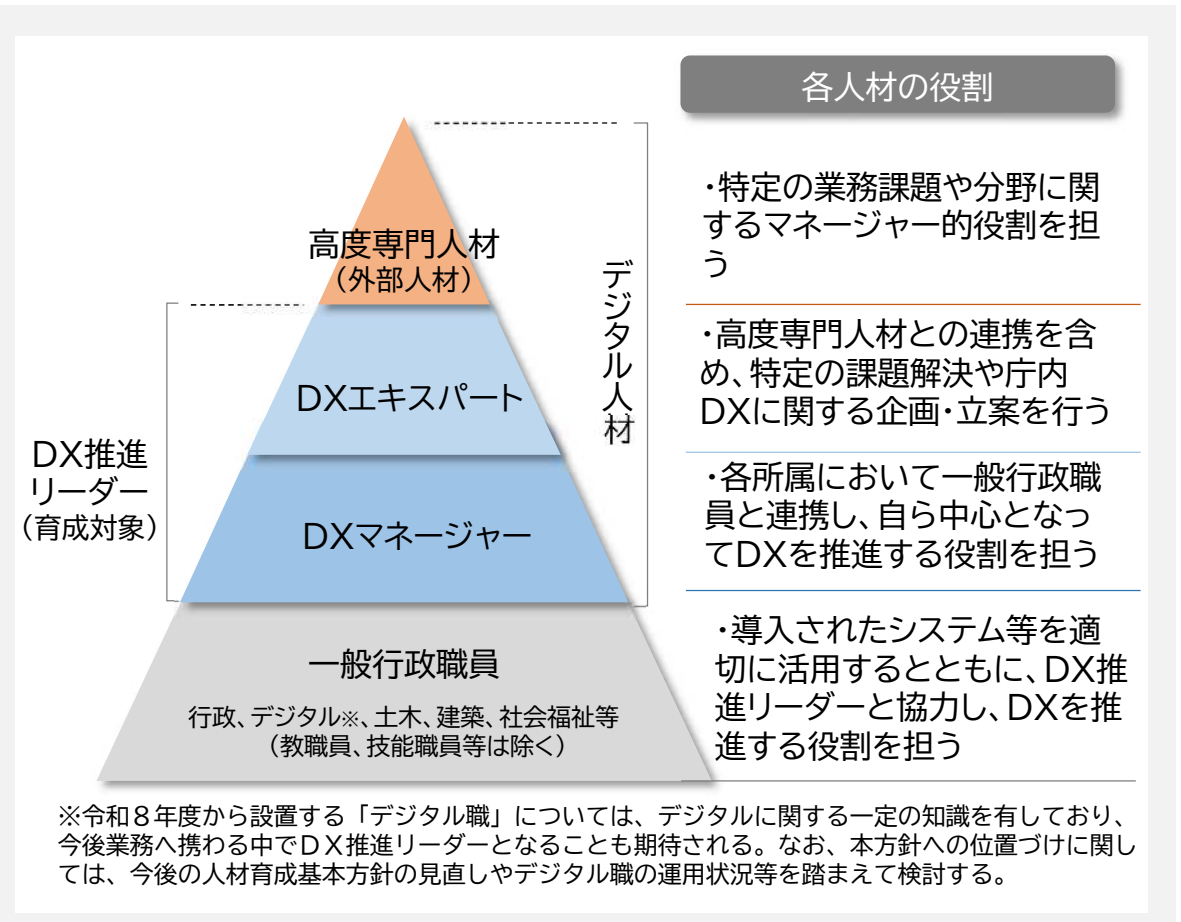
各人材の役割

高度専門人材
（外部人材）

DXエキスパート

DXマネージャー

一般行政職員
行政、デジタル※、土木、建築、社会福祉等
（教職員、技能職員等は除く）

デジタル人材

DX推進リーダー
（育成対象）

・特定の業務課題や分野に関するマネージャー的役割を担う

・高度専門人材との連携を含め、特定の課題解決や庁内DXに関する企画・立案を行う

・各所属において一般行政職員と連携し、自ら中心となってDXを推進する役割を担う

・導入されたシステム等を適切に活用するとともに、DX推進リーダーと協力し、DXを推進する役割を担う

※令和８年度から設置する「デジタル職」については、デジタルに関する一定の知識を有しており、今後業務へ携わる中でＤＸ推進リーダーとなることも期待される。なお、本方針への位置づけに関しては、今後の人材育成基本方針の見直しやデジタル職の運用状況等を踏まえて検討する。